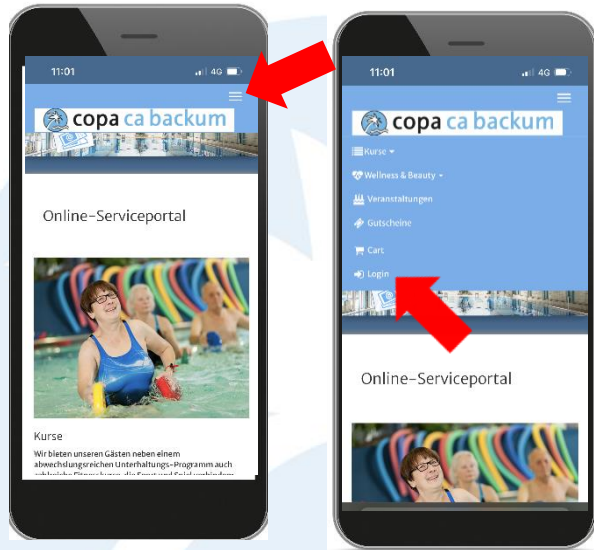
11:01

4G

copa ca backum

Online-Serviceportal

Kurse

Wir bieten unseren Gästen neben einem abwechslungsreichen Unterhaltungs-Programm auch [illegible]

11:01

4G

copa ca backum

Kurse

Wellness & Beauty

Veranstaltungen

Gutscheine

Cart

Login

Online-Serviceportal